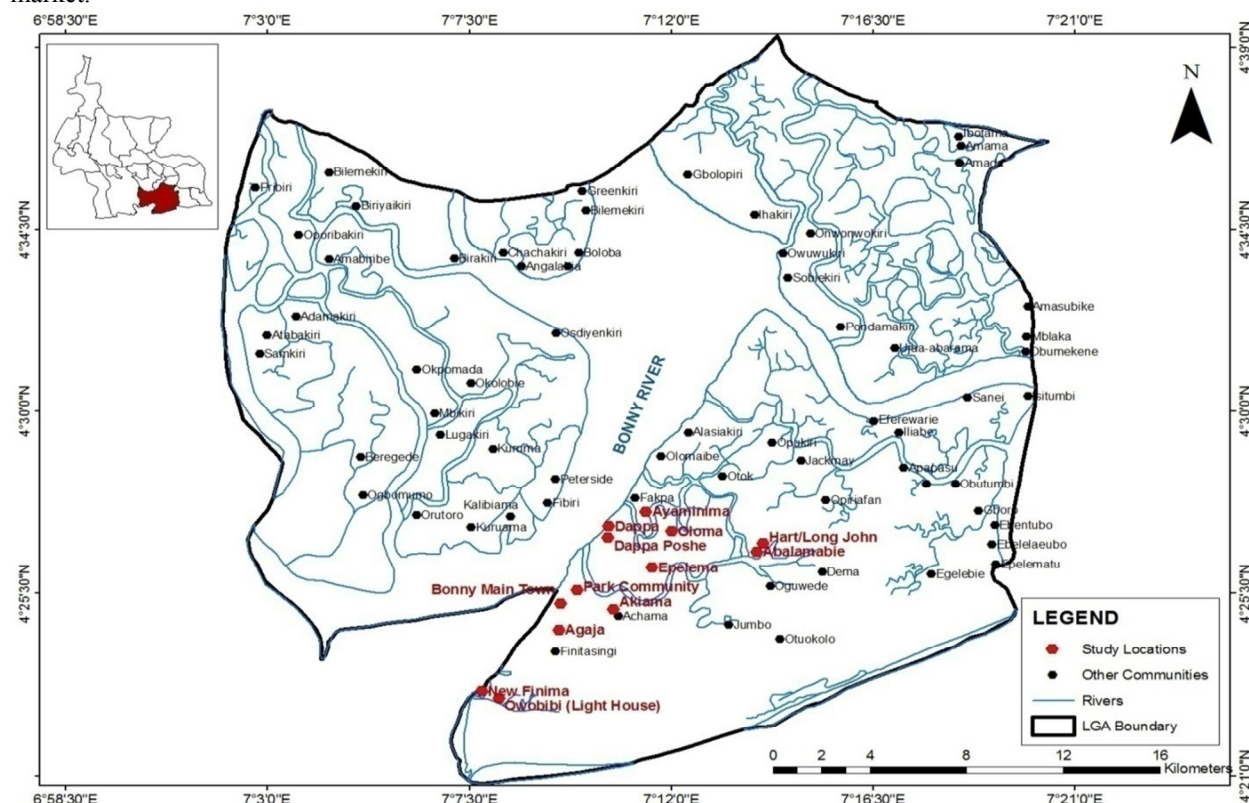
market.

6°58'30"E 7°3'0"E 7°7'30"E 7°12'0"E 7°16'30"E 7°21'0"E

4°39'0"N
4°34'30"N
4°30'0"N
4°25'30"N
4°21'0"N

N

Ibolama
Amama
Amadi
Gbolopiri
Bilemekiri
Finbiri
Greenkiri
Bilemekiri
Biriyaikiri
Ihakiri
Onwonwokiri
Oporibakiri
Birakiri
Chachakiri
Boloba
Angalama
Owuwukiri
Amabmibe
Sobiekiri
Amasubike
Adamakiri
Osdiyenkiri
Pondamakiri
Atabakiri
Mblaka
Samkiri
Ulua-abarama
Obumekene
Okpomada
Okolobie
Sanei
Isitumbi
BONNY RIVER
Mbikiri
Eferewarie
Lugakiri
Alasiakiri
Iliabu
Opukiri
Kurioma
Olomaibe
Jackmay
Beregede
Apapasu
Otok
Peterside
Obutumbi
Ogbomumo
Fakpa
Opiriafan
Gbori
Kalibiama
Fibiri
Orutoro
Ayaminima
Efentubo
Kuruama
Dappa
Oloma
Hart/Long John
Ebelelaeubo
Dappa Poshe
Abalamabie
Epelema
Dema
Epelematu
Egelebie
Bonny Main Town
Park Community
Oguwede
Akiama
Achama
Agaja
Jumbo
Otuokolo
Finitasingi
New Finima
Owobibi (Light House)

LEGEND
Study Locations
Other Communities
Rivers
LGA Boundary

0 2 4 8 12 16 Kilometers